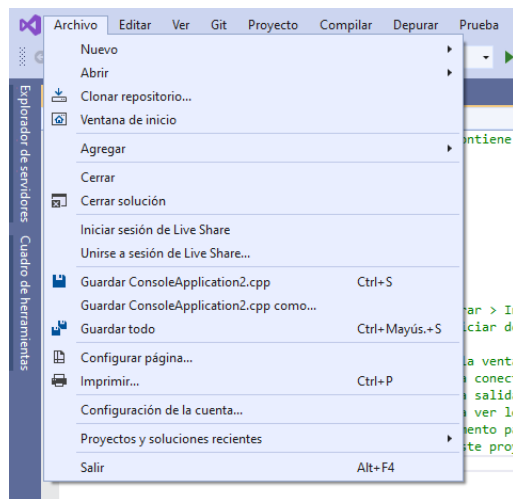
Archivo Editar Ver Git Proyecto Compilar Depurar Prueba

Nuevo
Abrir
Clonar repositorio...
Ventana de inicio
Agregar
Cerrar
Cerrar solución
Iniciar sesión de Live Share
Unirse a sesión de Live Share...
Guardar ConsoleApplication2.cpp Ctrl+S
Guardar ConsoleApplication2.cpp como...
Guardar todo Ctrl+Mayús.+S
Configurar página...
Imprimir... Ctrl+P
Configuración de la cuenta...
Proyectos y soluciones recientes
Salir Alt+F4

Explorador de servidores
Cuadro de herramientas

contiene
rar > I
iciar d
a vent
a conec
a salid
a ver l
mento p
ste pro